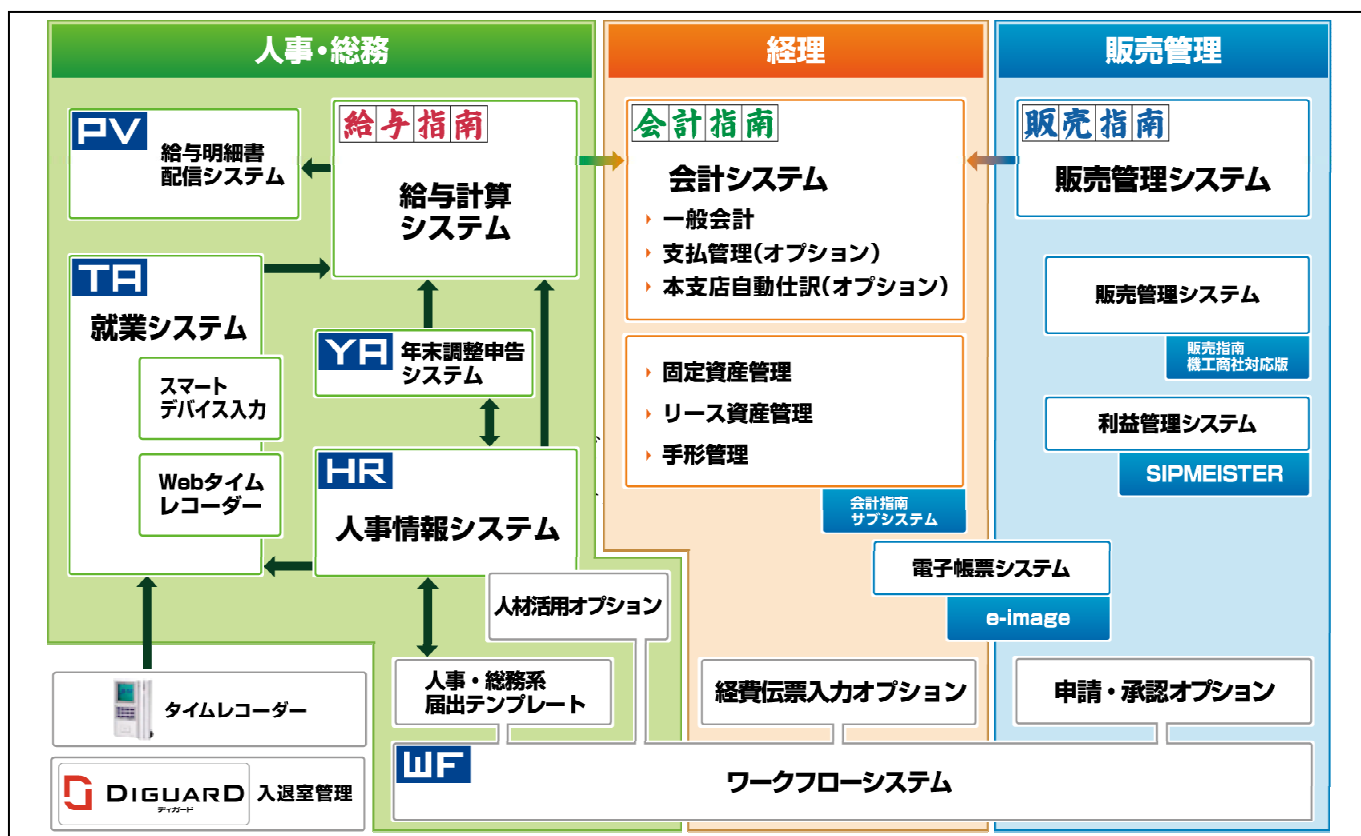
人事・総務

経理

販売管理

PV
給与明細書
配信システム

給与指南
給与計算
システム

会計指南
会計システム
一般会計
支払管理(オプション)
本支店自動仕訳(オプション)

販売指南
販売管理システム

TA
就業システム

スマート
デバイス入力

Webタイム
レコーダー

YA
年末調整申告
システム

HR
人事情報システム

人材活用オプション

固定資産管理
リース資産管理
手形管理

会計指南
サブシステム

販売管理システム

販売指南
機工商社対応版

利益管理システム

SIPMEISTER

電子帳票システム

e-image

タイムレコーダー

人事・総務系
届出テンプレート

経費伝票入力オプション

申請・承認オプション

DIGUARD
ディガード
入退室管理

WF
ワークフローシステム